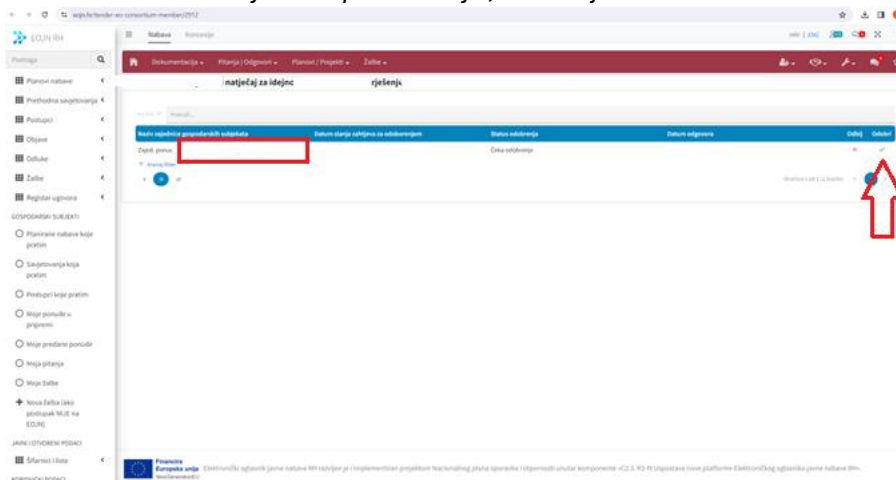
eojn.hr/tender-eo-consortium-members/2912

EOJN RH

Nabava Koncesije

Dokumentacija Pitanja | Odgovori Planovi | Projekti Žalbe

Pretraga

Planovi nabave
Prethodna savjetovanja
Postupci
Objave
Odluke
Žalbe
Registar ugovora

GOSPODARSKI SUBJEKTI

Planirane nabave koje pratim
Savjetovanja koja pratim
Postupci koje pratim
Moje ponude u pripremi
Moje predane ponude
Moja pitanja
Moje žalbe
Nova žalba (ako postupak nije na EOJN)

JAVNI I OTVORENI PODACI

Šifarnici i liste

natječaj za idejno rješenje

Pretraži...

| Naziv zajednice gospodarskih subjekata | Datum slanja zahtjeva za odobrenjem | Status odobrenja | Datum odgovora | Odbij | Odobri |
|---|---|---|---|---|---|
| Zajed. ponuo | | Čeka odobrenje | | × | ✓ |

Prikazuje 1 od 1 (1 ukupno)

Financira Europska unija NextGenerationEU

Elektronički oglasnik javne nabave RH razvijen je i implementiran projektom Nacionalnog plana oporavka i otpornosti unutar komponente »C2.3. R3-I1 Uspostava nove platforme Elektroničkog oglasnika javne nabave RH«.